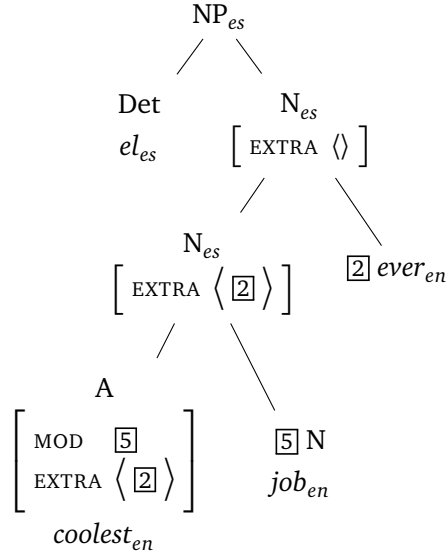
$NP_{es}$

Det

$el_{es}$

$N_{es}$

$\left[ \text{EXTRA} \ \langle\rangle \right]$

$N_{es}$

$\left[ \text{EXTRA} \ \left\langle \boxed{2} \right\rangle \right]$

$\boxed{2}$ $ever_{en}$

A

$\left[ \begin{array}{ll} \text{MOD} & \boxed{5} \\ \text{EXTRA} & \left\langle \boxed{2} \right\rangle \end{array} \right]$

$coolest_{en}$

$\boxed{5}$ N

$job_{en}$